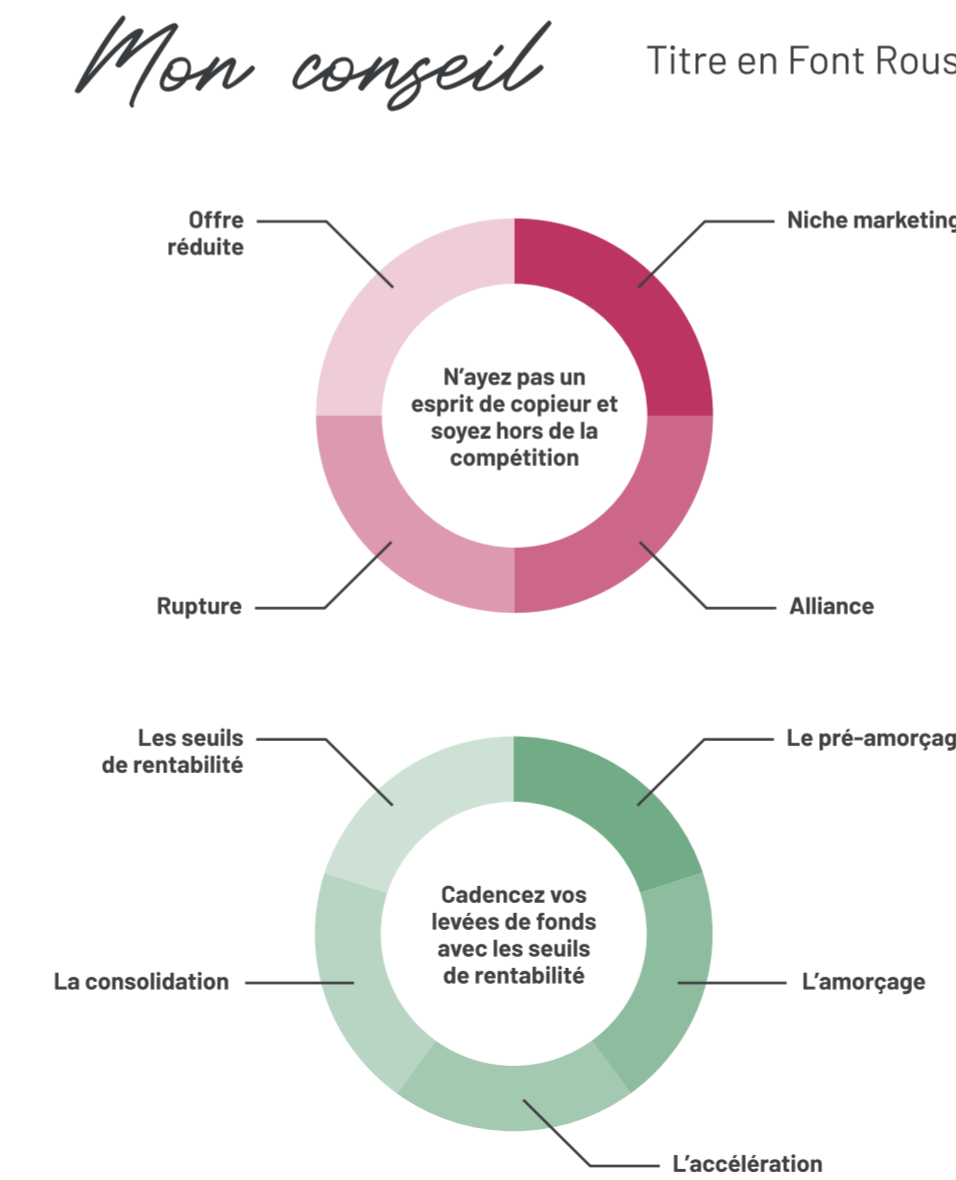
Mon conseil

Titre en Font Rous

Offre réduite

Niche marketing

N'ayez pas un esprit de copieur et soyez hors de la compétition

Rupture

Alliance

Les seuils de rentabilité

Le pré-amorçag

Cadencez vos levées de fonds avec les seuils de rentabilité

La consolidation

L'amorçage

L'accélération